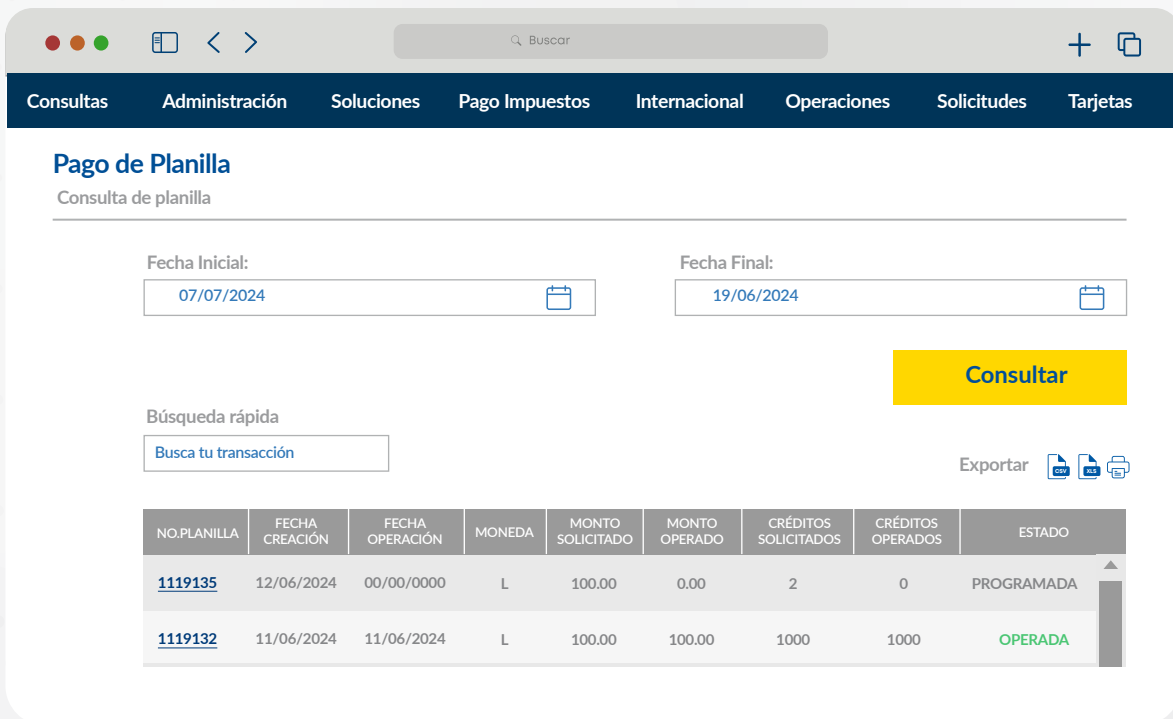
Buscar

Consultas Administración Soluciones Pago Impuestos Internacional Operaciones Solicitudes Tarjetas

Pago de Planilla

Consulta de planilla

Fecha Inicial:
07/07/2024

Fecha Final:
19/06/2024

Consultar

Búsqueda rápida
Busca tu transacción

Exportar CSV XLS

| NO.PLANILLA | FECHA CREACIÓN | FECHA OPERACIÓN | MONEDA | MONTO SOLICITADO | MONTO OPERADO | CRÉDITOS SOLICITADOS | CRÉDITOS OPERADOS | ESTADO |
|---|---|---|---|---|---|---|---|---|
| 1119135 | 12/06/2024 | 00/00/0000 | L | 100.00 | 0.00 | 2 | 0 | PROGRAMADA |
| 1119132 | 11/06/2024 | 11/06/2024 | L | 100.00 | 100.00 | 1000 | 1000 | OPERADA |